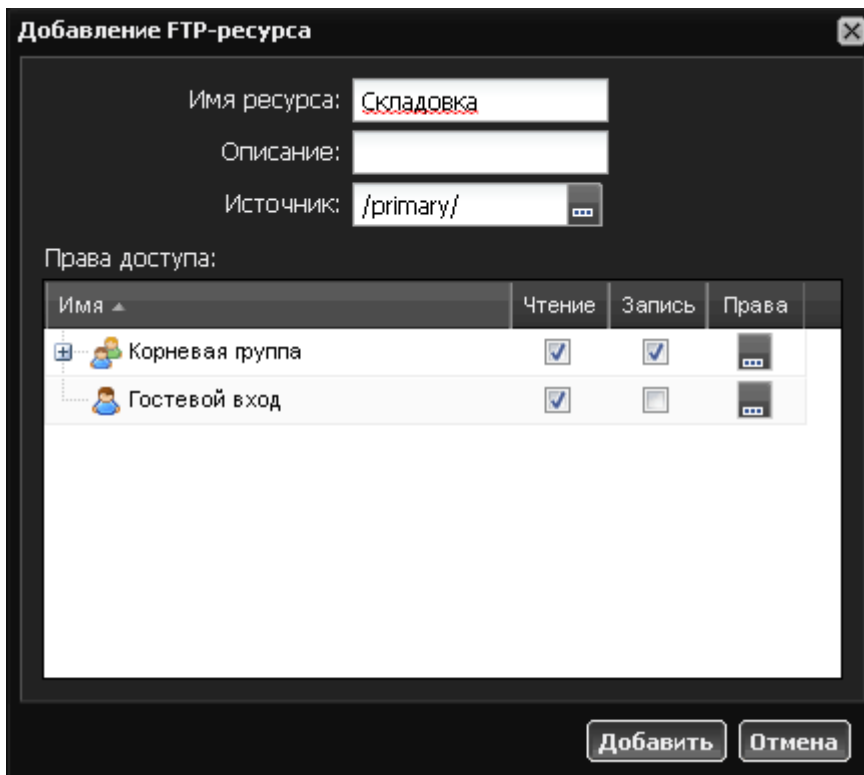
Добавление FTP-ресурса

Имя ресурса: Складовка

Описание:

Источник: /primary/

Права доступа:

| Имя ▲ | Чтение | Запись | Права |
|---|---|---|---|
| Корневая группа | ☑ | ☑ | |
| Гостевой вход | ☑ | ☐ | |

Добавить Отмена